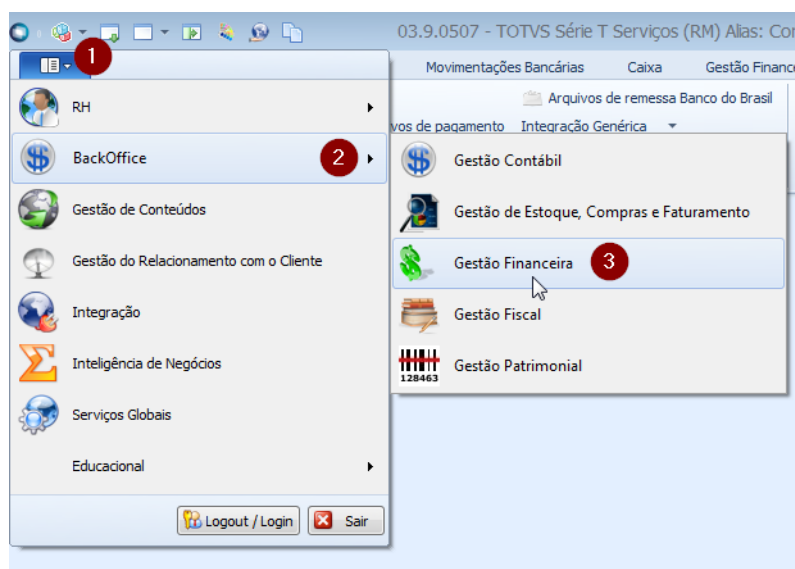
03.9.0507 - TOTVS Série T Serviços (RM) Alias: Co

1

Movimentações Bancárias   Caixa   Gestão Finance

Arquivos de remessa Banco do Brasil

vos de pagamento   Integração Genérica

RH

BackOffice   2

Gestão de Conteúdos

Gestão do Relacionamento com o Cliente

Integração

Inteligência de Negócios

Serviços Globais

Educacional

Gestão Contábil

Gestão de Estoque, Compras e Faturamento

Gestão Financeira   3

Gestão Fiscal

128463   Gestão Patrimonial

Logout / Login   Sair